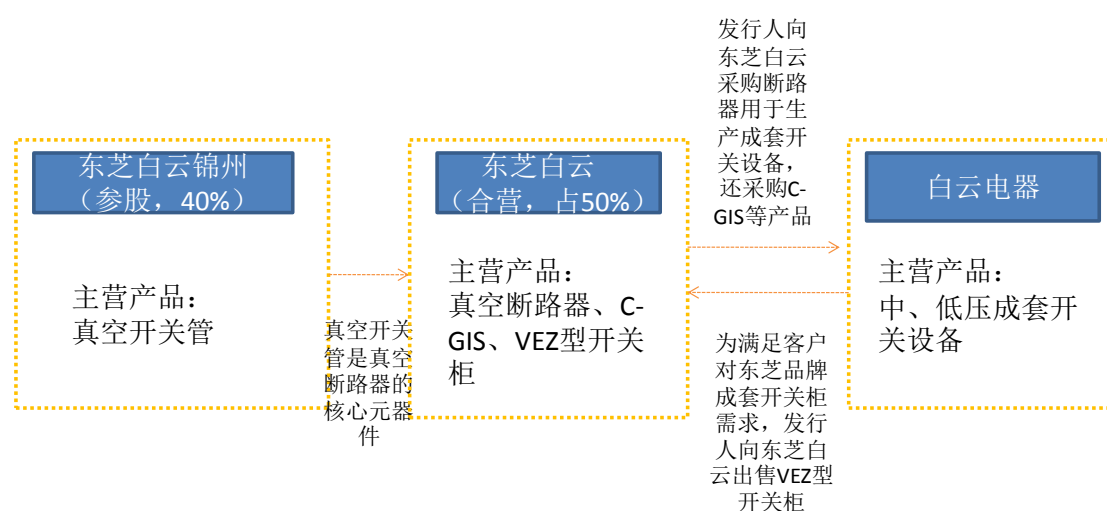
东芝白云锦州
（参股，40%）

主营产品：
真空开关管

真空开关管是真空断路器的核心元器件

东芝白云
（合营，占50%）

主营产品：
真空断路器、C-GIS、VEZ型开关柜

发行人向东芝白云采购断路器用于生产成套开关设备，还采购C-GIS等产品

为满足客户对东芝品牌成套开关柜需求，发行人向东芝白云出售VEZ型开关柜

白云电器

主营产品：
中、低压成套开关设备